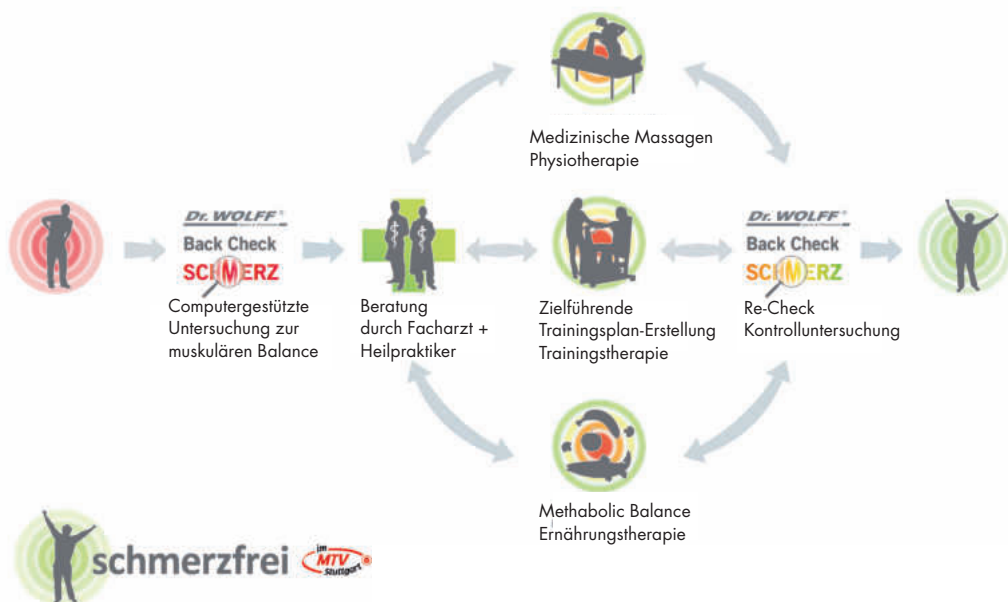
Medizinische Massagen
Physiotherapie

Dr. WOLFF
Back Check
SCHMERZ

Computergestützte Untersuchung zur muskulären Balance

Beratung durch Facharzt + Heilpraktiker

Zielführende Trainingsplan-Erstellung Trainingstherapie

Dr. WOLFF
Back Check
SCHMERZ

Re-Check Kontrolluntersuchung

Methabolic Balance Ernährungstherapie

schmerzfrei im MTV Stuttgart